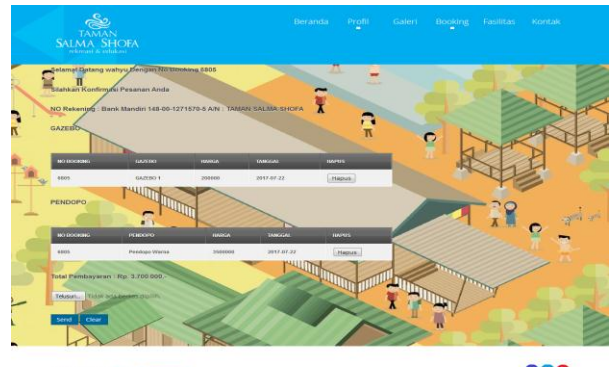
TAMAN
SALMA SHOFA
rekreasi & edukasi

Beranda Profil Galeri Booking Fasilitas Kontak

Selamat Datang wahyu Dengan No Booking 6805

Silahkan Konfirmasi Pesanan Anda

NO Rekening : Bank Mandiri 148-00-1271570-5 A/N : TAMAN SALMA SHOFA

GAZEBO

| NO BOOKING | GAZEBO | HARGA | TANGGAL | HAPUS |
|---|---|---|---|---|
| 6805 | GAZEBO 1 | 200000 | 2017-07-22 | Hapus |

PENDOPO

| NO BOOKING | PENDOPO | HARGA | TANGGAL | HAPUS |
|---|---|---|---|---|
| 6805 | Pendopo Warna | 3500000 | 2017-07-22 | Hapus |

Total Pembayaran : Rp. 3.700.000

Telusuri... Tidak ada berkas dipilih.

Send Clear